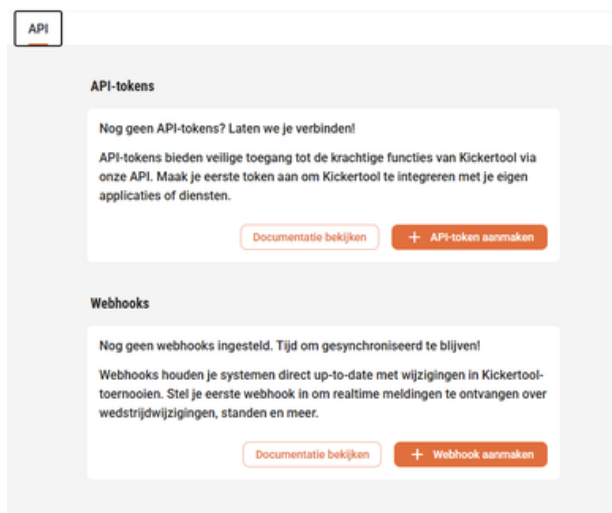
API

API-tokens

Nog geen API-tokens? Laten we je verbinden!

API-tokens bieden veilige toegang tot de krachtige functies van Kickertool via onze API. Maak je eerste token aan om Kickertool te integreren met je eigen applicaties of diensten.

Documentatie bekijken

+ API-token aanmaken

Webhooks

Nog geen webhooks ingesteld. Tijd om gesynchroniseerd te blijven!

Webhooks houden je systemen direct up-to-date met wijzigingen in Kickertool-toernooien. Stel je eerste webhook in om realtime meldingen te ontvangen over wedstrijdwijzigingen, standen en meer.

Documentatie bekijken

+ Webhook aanmaken